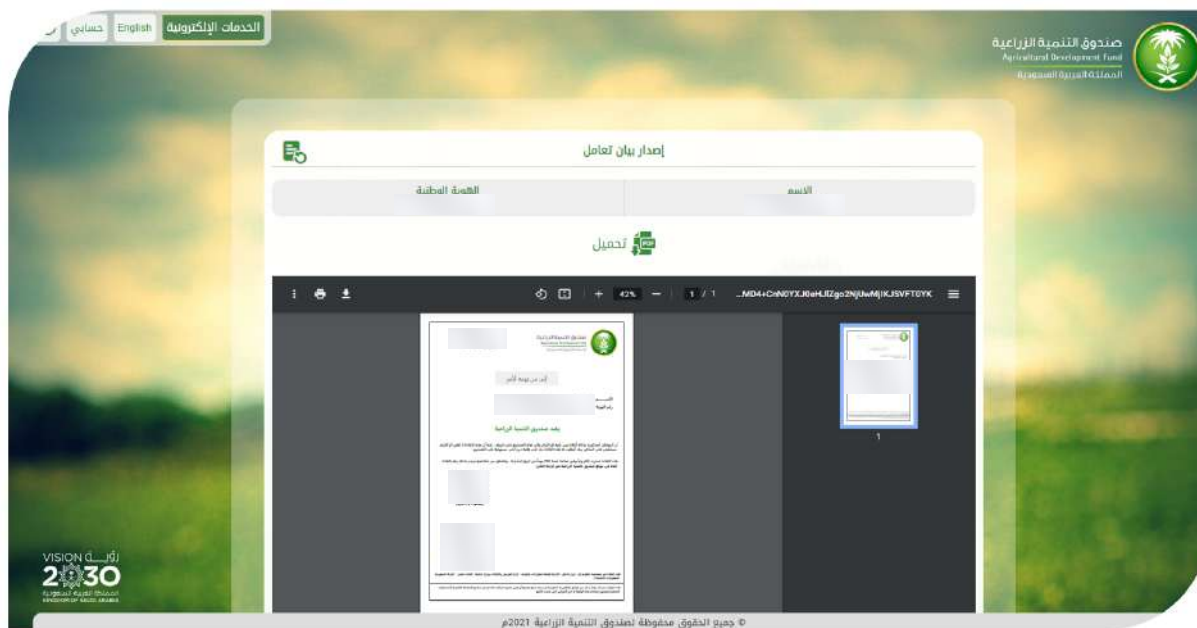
صندوق التنمية الزراعية
Agricultural Development Fund
المملكة العربية السعودية

الخدمات الإلكترونية English حسابي

إصدار بيان تعامل

| الاسم | الهوية الوطنية |
|---|---|

تحميل

...MD4+CnN0YXJ0eHJlZgo2NjUwMjlKJSVFT0YK 1 / 1 42% 

1

إلى من يهمه الأمر

الاسم
رقم الهوية

يفيد صندوق التنمية الزراعية

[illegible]

رؤية VISION 2030 المملكة العربية السعودية KINGDOM OF SAUDI ARABIA

© جميع الحقوق محفوظة لصندوق التنمية الزراعية 2021م